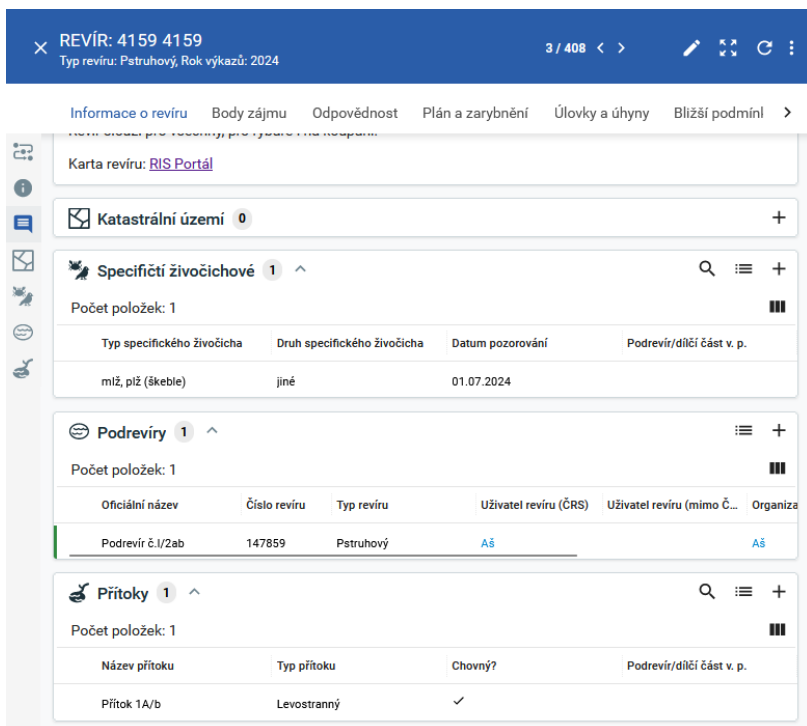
REVÍR: 4159 4159
Typ revíru: Pstruhový, Rok výkazů: 2024

3 / 408

Informace o revíru | Body zájmu | Odpovědnost | Plán a zarybnění | Úlovky a úhyny | Bližší podmínl

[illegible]

Karta revíru: RIS Portál

Katastrální území 0

Specifičtí živočichové 1

Počet položek: 1

| Typ specifického živočicha | Druh specifického živočicha | Datum pozorování | Podrevír/dílčí část v. p. |
|---|---|---|---|
| mlž, plž (škeble) | jiné | 01.07.2024 | |

Podrevíry 1

Počet položek: 1

| Oficiální název | Číslo revíru | Typ revíru | Uživatel revíru (ČRS) | Uživatel revíru (mimo Č... | Organiza |
|---|---|---|---|---|---|
| Podrevír č.I/2ab | 147859 | Pstruhový | Aš | | Aš |

Přítoky 1

Počet položek: 1

| Název přítoku | Typ přítoku | Chovný? | Podrevír/dílčí část v. p. |
|---|---|---|---|
| Přítok 1A/b | Levostranný | ✓ | |